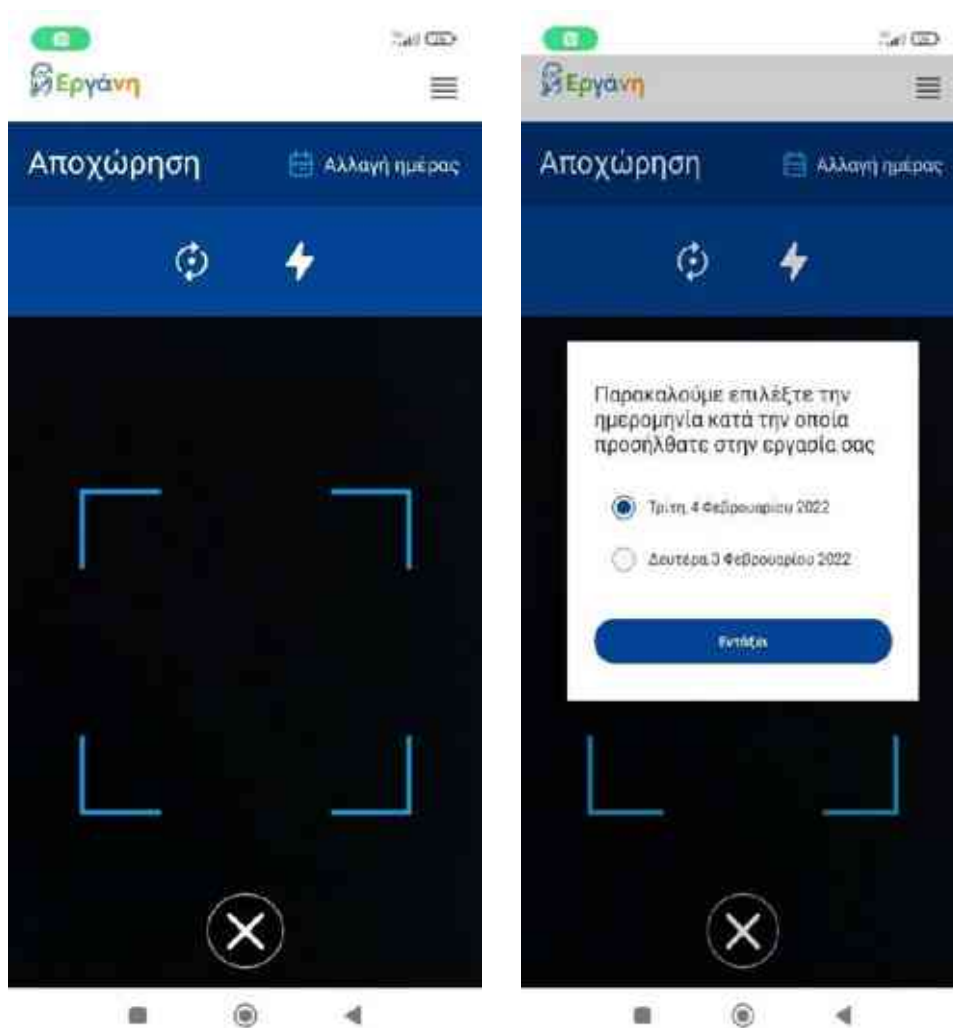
Εργάνη

Αποχώρηση

Αλλαγή ημέρας

Εργάνη

Αποχώρηση

Αλλαγή ημέρας

Παρακαλούμε επιλέξτε την ημερομηνία κατά την οποία προσήλθατε στην εργασία σας

Τρίτη 4 Φεβρουαρίου 2022

Δευτέρα 3 Φεβρουαρίου 2022

Εντάξει